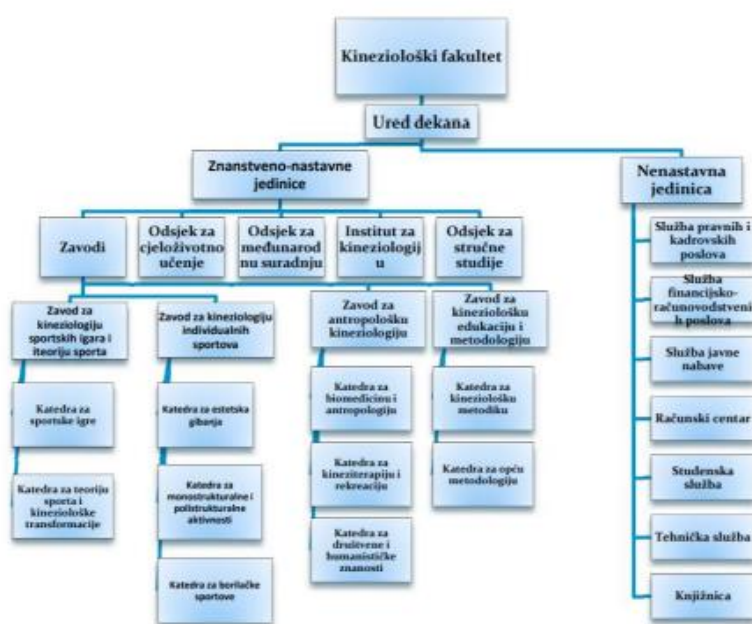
Kineziološki fakultet

Ured dekana

Znanstveno-nastavne jedinice

Nenastavna jedinica

Zavodi

Odsjek za cjeloživotno učenje

Odsjek za međunarodnu suradnju

Institut za kineziologiju

Odsjek za stručne studije

Služba pravnih i kadrovskih poslova

Služba financijsko-računovodstvenih poslova

Služba javne nabave

Računski centar

Studenska služba

Tehnička služba

Knjižnica

Zavod za kineziologiju sportskih igara i iteoriju sporta

Katedra za sportske igre

Katedra za teoriju sporta i kineziološke transformacije

Zavod za kineziologiju individualnih sportova

Katedra za estetska gibanja

Katedra za monostrukturalne i polistrukturalne aktivnosti

Katedra za borilačke sportove

Zavod za antropološku kineziologiju

Katedra za biomedicinu i antropologiju

Katedra za kineziterapiju i rekreaciju

Katedra za društvene i humanističke znanosti

Zavod za kineziološku edukaciju i metodologiju

Katedra za kineziološku metodiku

Katedra za opću metodologiju